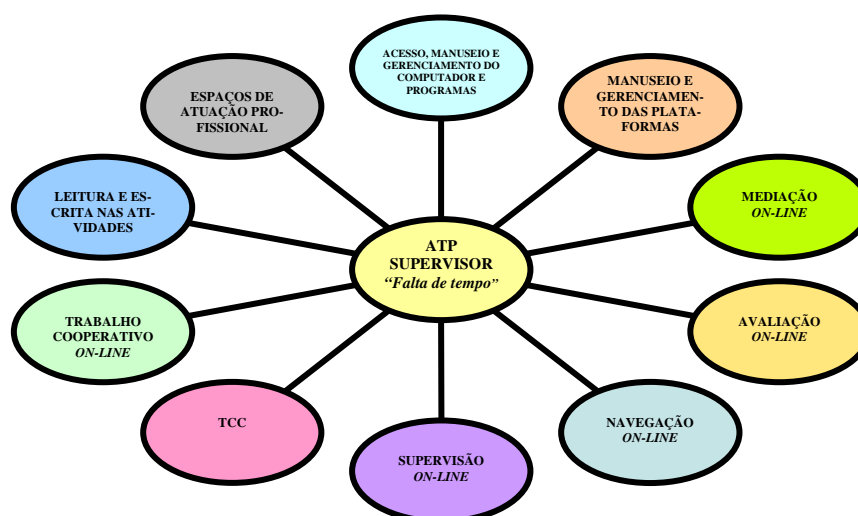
ATP
SUPERVISOR
"Falta de tempo"

ACESSO, MANUSEIO E GERENCIAMENTO DO COMPUTADOR E PROGRAMAS

MANUSEIO E GERENCIAMENTO DAS PLATAFORMAS

MEDIAÇÃO
ON-LINE

AVALIAÇÃO
ON-LINE

NAVEGAÇÃO
ON-LINE

SUPERVISÃO
ON-LINE

TCC

TRABALHO COOPERATIVO
ON-LINE

LEITURA E ESCRITA NAS ATIVIDADES

ESPAÇOS DE ATUAÇÃO PROFISSIONAL